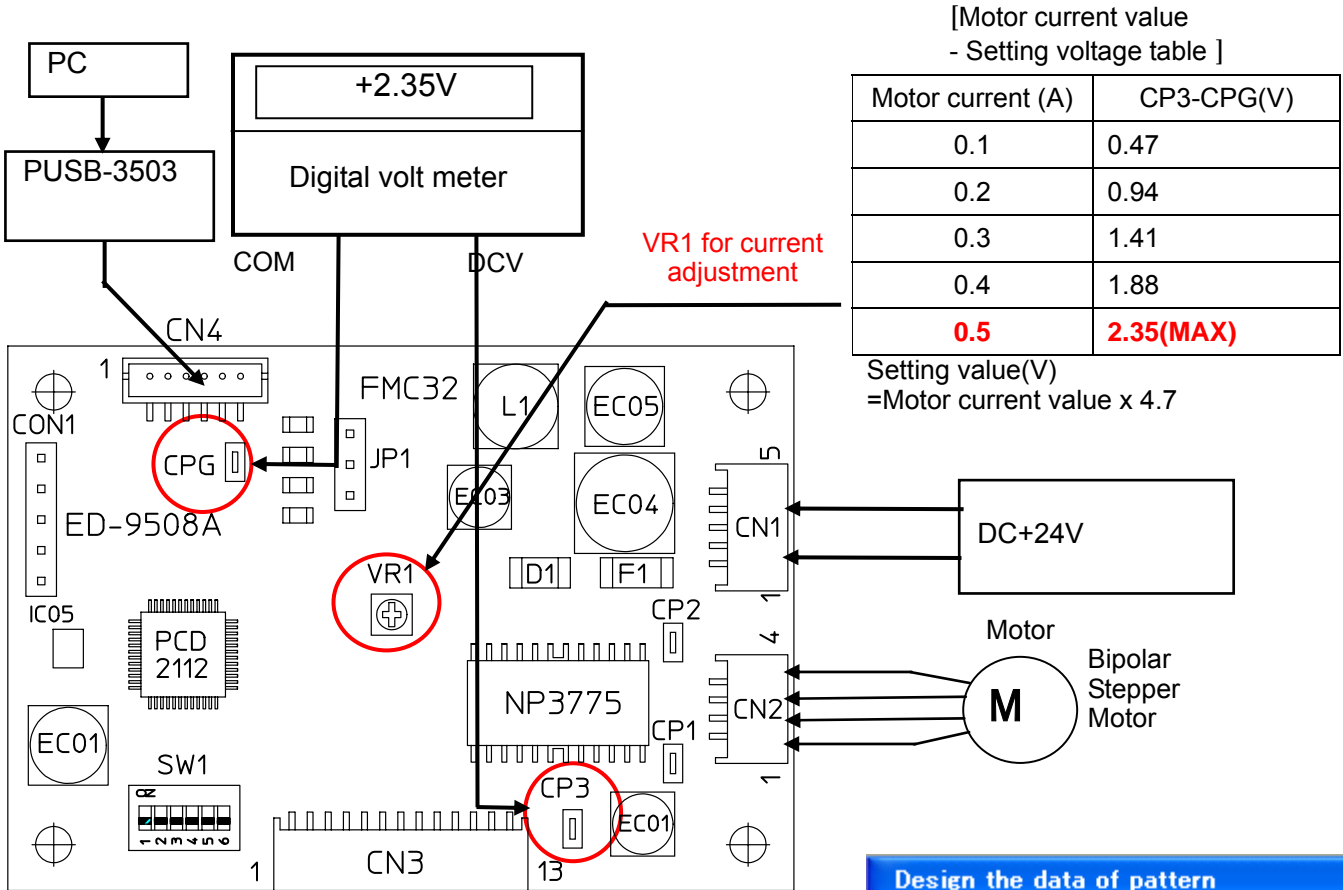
PC

PUSB-3503

+2.35V

Digital volt meter

COM

DCV

[Motor current value
- Setting voltage table ]

| Motor current (A) | CP3-CPG(V) |
|---|---|
| 0.1 | 0.47 |
| 0.2 | 0.94 |
| 0.3 | 1.41 |
| 0.4 | 1.88 |
| 0.5 | 2.35(MAX) |

Setting value(V)
=Motor current value x 4.7

VR1 for current adjustment

CN4

1

FMC32

L1

EC05

CON1

CPG

JP1

5

EC03

EC04

CN1

DC+24V

ED-9508A

VR1

D1

F1

1

IC05

CP2

PCD 2112

4

Motor

Bipolar Stepper Motor

M

NP3775

CN2

EC01

CP1

SW1

1

ON

1 2 3 4 5 6

CP3

EC01

1

CN3

13

Design the data of pattern